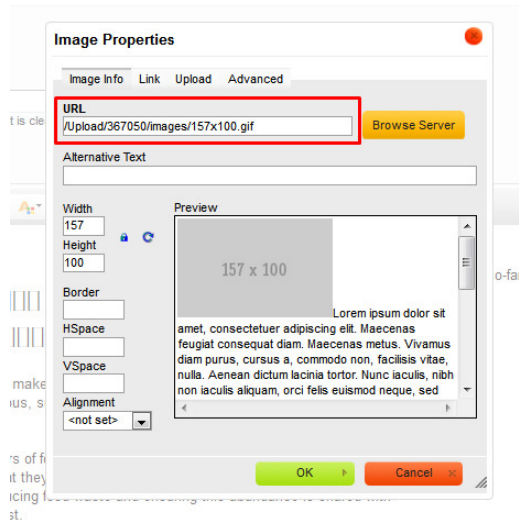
Image Properties

Image Info | Link | Upload | Advanced

URL
/Upload/367050/images/157x100.gif
Browse Server

Alternative Text

Width
157
Height
100

Border

HSpace

VSpace

Alignment
<not set>

Preview

157 x 100

Lorem ipsum dolor sit amet, consectetuer adipiscing elit. Maecenas feugiat consequat diam. Maecenas metus. Vivamus diam purus, cursus a, commodo non, facilisis vitae, nulla. Aenean dictum lacinia tortor. Nunc iaculis, nibh non iaculis aliquam, orci felis euismod neque, sed

OK
Cancel